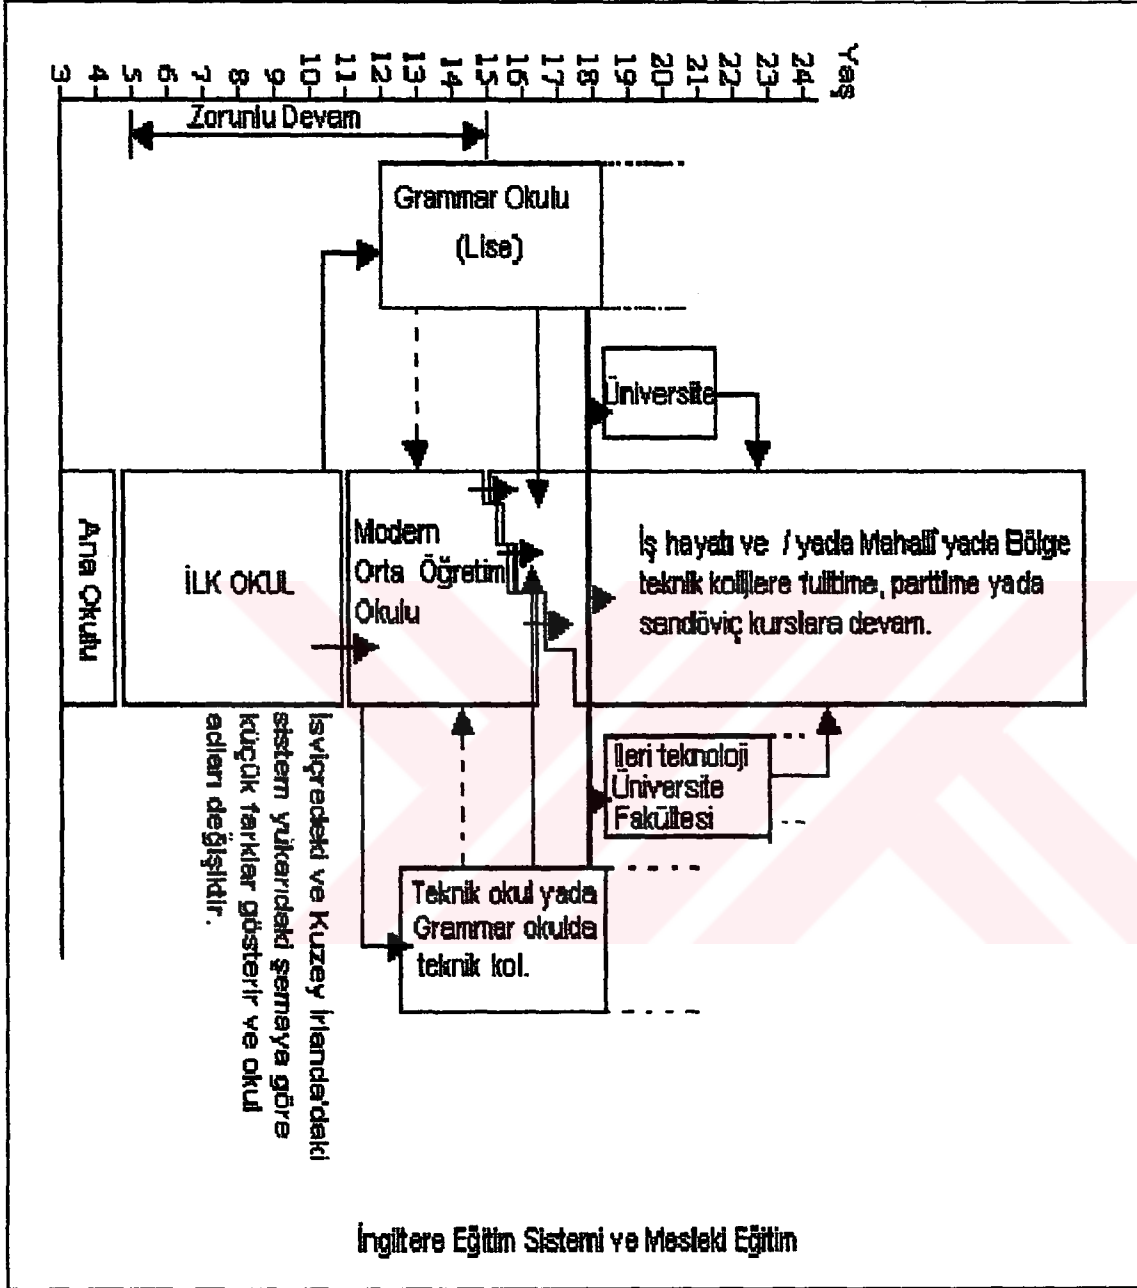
Yaş
3 4 5 6 7 8 9 10 11 12 13 14 15 16 17 18 19 20 21 22 23 24

Zorunlu Devam

Grammar Okulu
(Lise)

Üniversite

Ana Okulu

İLK OKUL

Modern Orta Öğretim Okulu

İş hayatı ve / yada Mahalli yada Bölge teknik kolijlere fulltime, parttime yada sandöviç kurslara devam.

İleri teknoloji Üniversite Fakültesi

Teknik okul yada Grammar okulda teknik kol.

İsviçredeki ve Kuzey İrlanda'daki sistem yukarıdaki şemaya göre küçük farklar gösterir ve okul adları değişiktir.

İngiltere Eğitim Sistemi ve Mesleki Eğitim